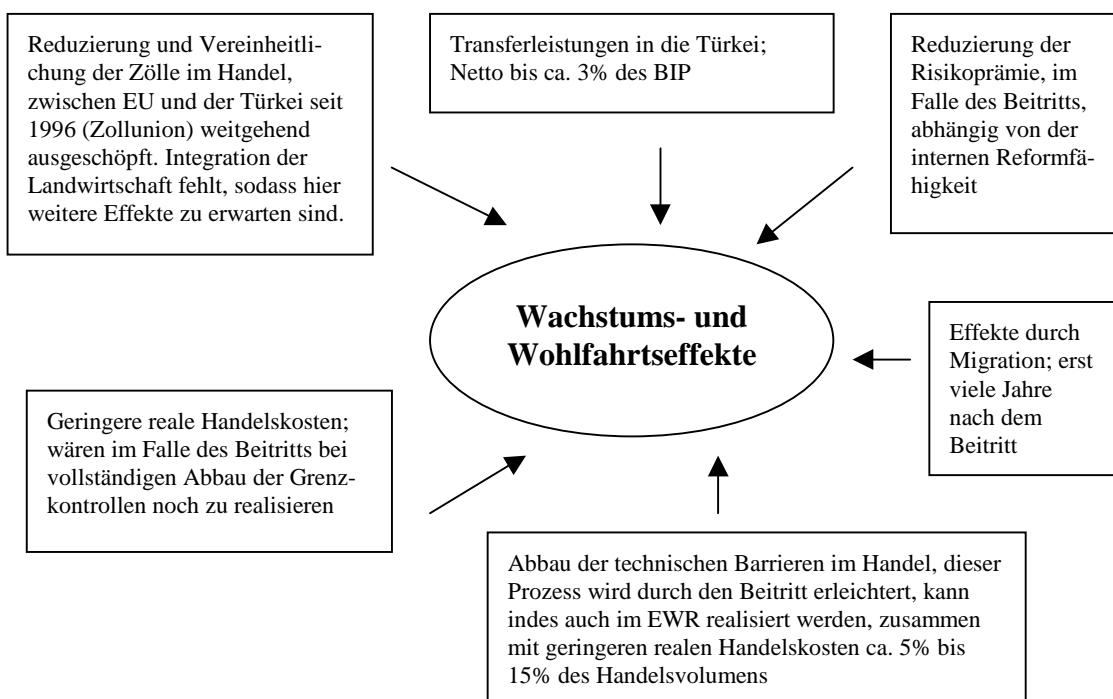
Reduzierung und Vereinheitlichung der Zölle im Handel, zwischen EU und der Türkei seit 1996 (Zollunion) weitgehend ausgeschöpft. Integration der Landwirtschaft fehlt, sodass hier weitere Effekte zu erwarten sind.

Transferleistungen in die Türkei; Netto bis ca. 3% des BIP

Reduzierung der Risikoprämie, im Falle des Beitritts, abhängig von der internen Reformfähigkeit

Wachstums- und Wohlfahrtseffekte

Effekte durch Migration; erst viele Jahre nach dem Beitritt

Geringere reale Handelskosten; wären im Falle des Beitritts bei vollständigen Abbau der Grenzkontrollen noch zu realisieren

Abbau der technischen Barrieren im Handel, dieser Prozess wird durch den Beitritt erleichtert, kann indes auch im EWR realisiert werden, zusammen mit geringeren realen Handelskosten ca. 5% bis 15% des Handelsvolumens